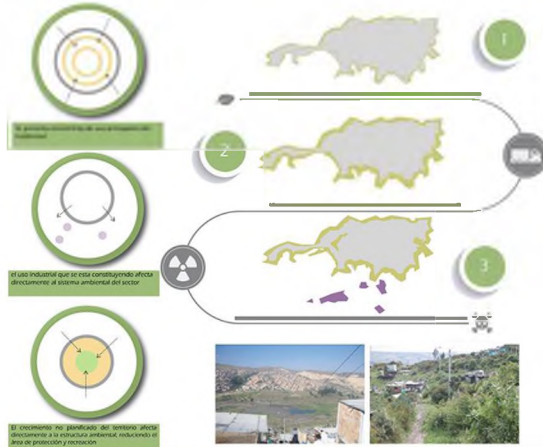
1

Se pretende consolidar un área de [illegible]

2

el uso industrial que se esta constituyendo afecta directamente al sistema ambiental del sector

3

El crecimiento no planificado del territorio afecta directamente a la estructura ambiental, reduciendo en área de protección y recreación